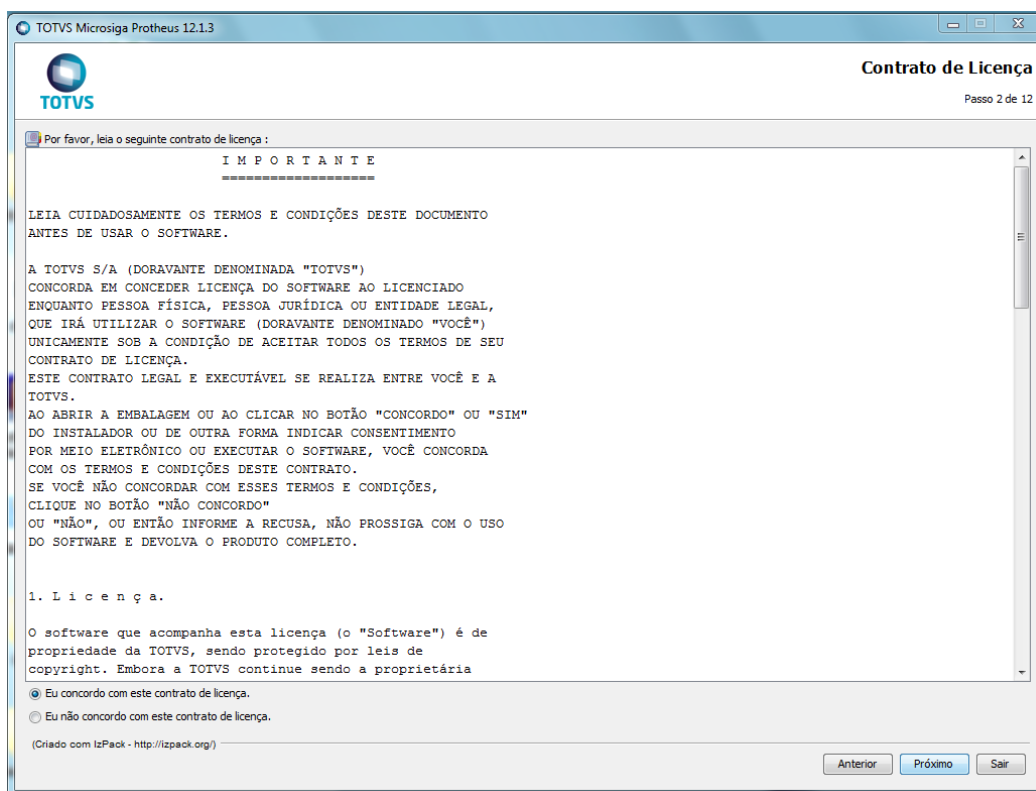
TOTVS Microsiga Protheus 12.1.3

TOTVS

Contrato de Licença

Passo 2 de 12

Por favor, leia o seguinte contrato de licença :

I M P O R T A N T E
===================

LEIA CUIDADOSAMENTE OS TERMOS E CONDIÇÕES DESTE DOCUMENTO ANTES DE USAR O SOFTWARE.

A TOTVS S/A (DORAVANTE DENOMINADA "TOTVS") CONCORDA EM CONCEDER LICENÇA DO SOFTWARE AO LICENCIADO ENQUANTO PESSOA FÍSICA, PESSOA JURÍDICA OU ENTIDADE LEGAL, QUE IRÁ UTILIZAR O SOFTWARE (DORAVANTE DENOMINADO "VOCÊ") UNICAMENTE SOB A CONDIÇÃO DE ACEITAR TODOS OS TERMOS DE SEU CONTRATO DE LICENÇA.
ESTE CONTRATO LEGAL E EXECUTÁVEL SE REALIZA ENTRE VOCÊ E A TOTVS.
AO ABRIR A EMBALAGEM OU AO CLICAR NO BOTÃO "CONCORDO" OU "SIM" DO INSTALADOR OU DE OUTRA FORMA INDICAR CONSENTIMENTO POR MEIO ELETRÔNICO OU EXECUTAR O SOFTWARE, VOCÊ CONCORDA COM OS TERMOS E CONDIÇÕES DESTE CONTRATO.
SE VOCÊ NÃO CONCORDAR COM ESSES TERMOS E CONDIÇÕES, CLIQUE NO BOTÃO "NÃO CONCORDO" OU "NÃO", OU ENTÃO INFORME A RECUSA, NÃO PROSSIGA COM O USO DO SOFTWARE E DEVOLVA O PRODUTO COMPLETO.

1. L i c e n ç a.

O software que acompanha esta licença (o "Software") é de propriedade da TOTVS, sendo protegido por leis de copyright. Embora a TOTVS continue sendo a proprietária

Eu concordo com este contrato de licença.

Eu não concordo com este contrato de licença.

(Criado com IzPack - http://izpack.org/)

Anterior Próximo Sair